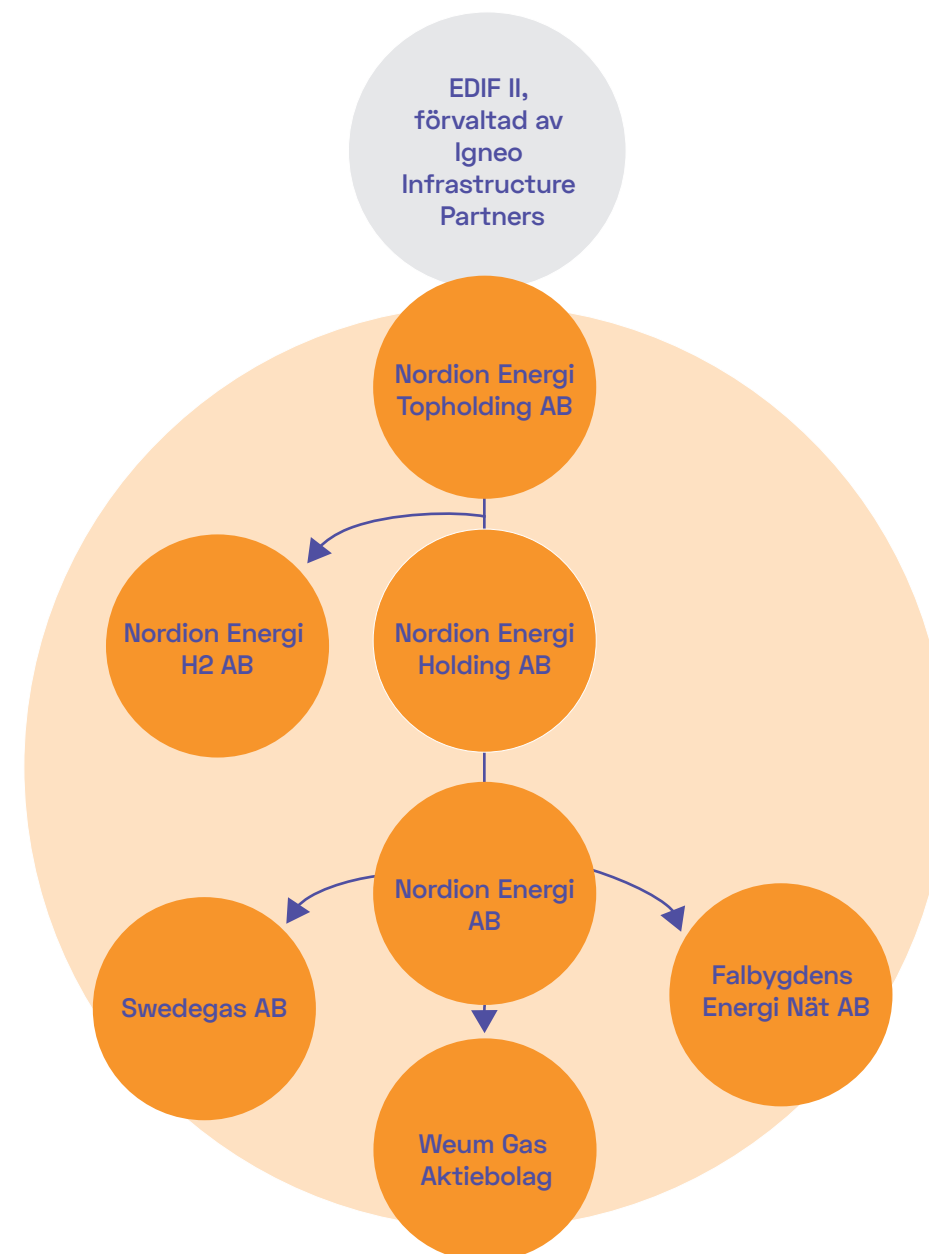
EDIF II, förvaltad av Igneo Infrastructure Partners

Nordion Energi Topholding AB

Nordion Energi H2 AB

Nordion Energi Holding AB

Nordion Energi AB

Swedegas AB

Falbygdens Energi Nät AB

Weum Gas Aktiebolag